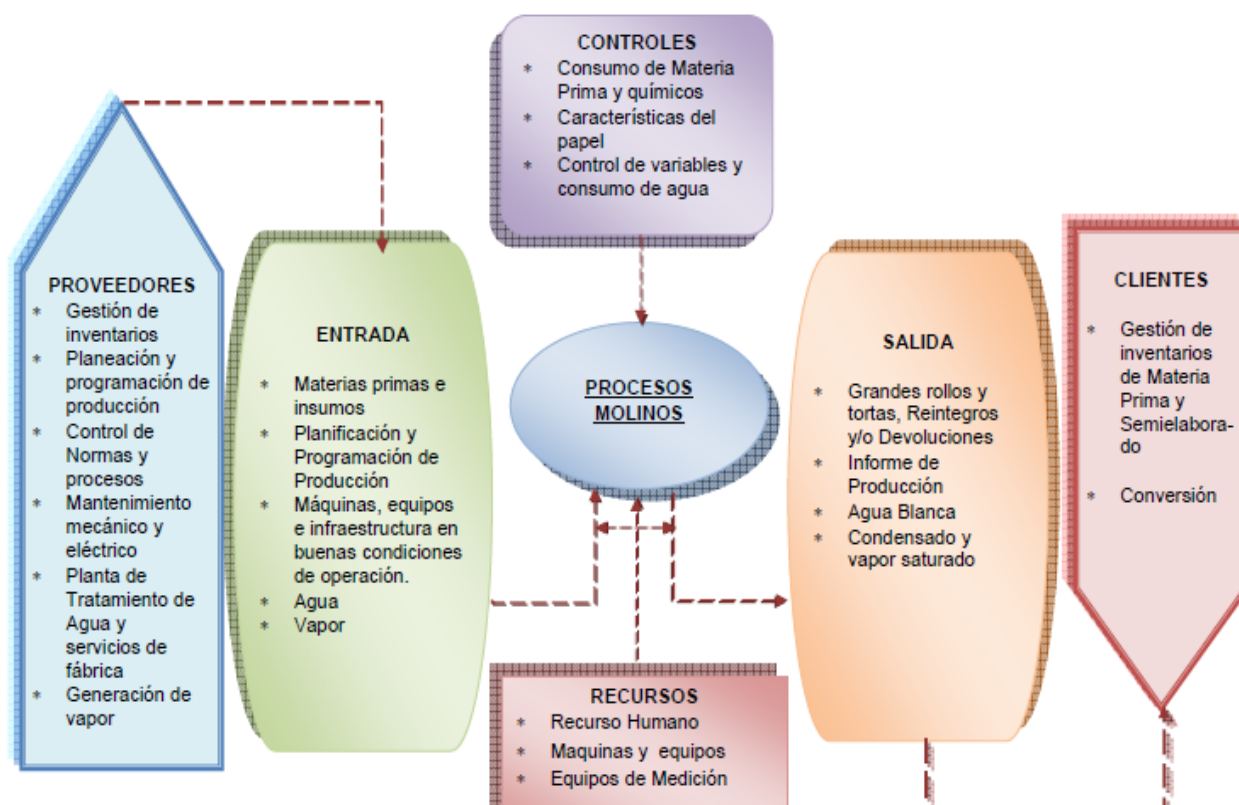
CONTROLES
* Consumo de Materia Prima y químicos
* Características del papel
* Control de variables y consumo de agua

PROVEEDORES
* Gestión de inventarios
* Planeación y programación de producción
* Control de Normas y procesos
* Mantenimiento mecánico y eléctrico
* Planta de Tratamiento de Agua y servicios de fábrica
* Generación de vapor

ENTRADA
* Materias primas e insumos
* Planificación y Programación de Producción
* Máquinas, equipos e infraestructura en buenas condiciones de operación.
* Agua
* Vapor

PROCESOS MOLINOS

SALIDA
* Grandes rollos y tortas, Reintegros y/o Devoluciones
* Informe de Producción
* Agua Blanca
* Condensado y vapor saturado

CLIENTES
* Gestión de inventarios de Materia Prima y Semielaborado
* Conversión

RECURSOS
* Recurso Humano
* Maquinas y equipos
* Equipos de Medición